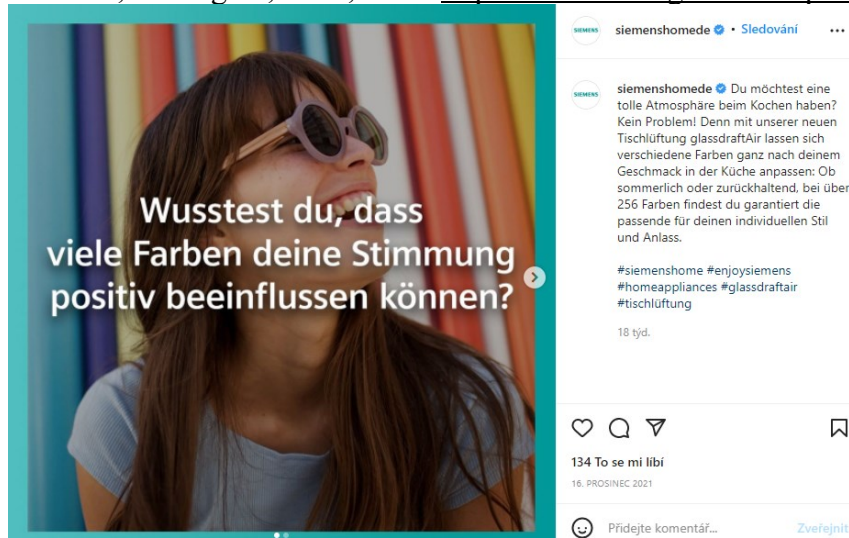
Wusstest du, dass viele Farben deine Stimmung positiv beeinflussen können?

SIEMENS siemenshomede • Sledování ...

SIEMENS siemenshomede Du möchtest eine tolle Atmosphäre beim Kochen haben? Kein Problem! Denn mit unserer neuen Tischlüftung glassdraftAir lassen sich verschiedene Farben ganz nach deinem Geschmack in der Küche anpassen: Ob sommerlich oder zurückhaltend, bei über 256 Farben findest du garantiert die passende für deinen individuellen Stil und Anlass.

#siemenshome #enjoysiemens #homeappliances #glassdraftair #tischlüftung

18 týd.

134 To se mi líbí

16. PROSINEC 2021

Přidejte komentář... Zveřejnit